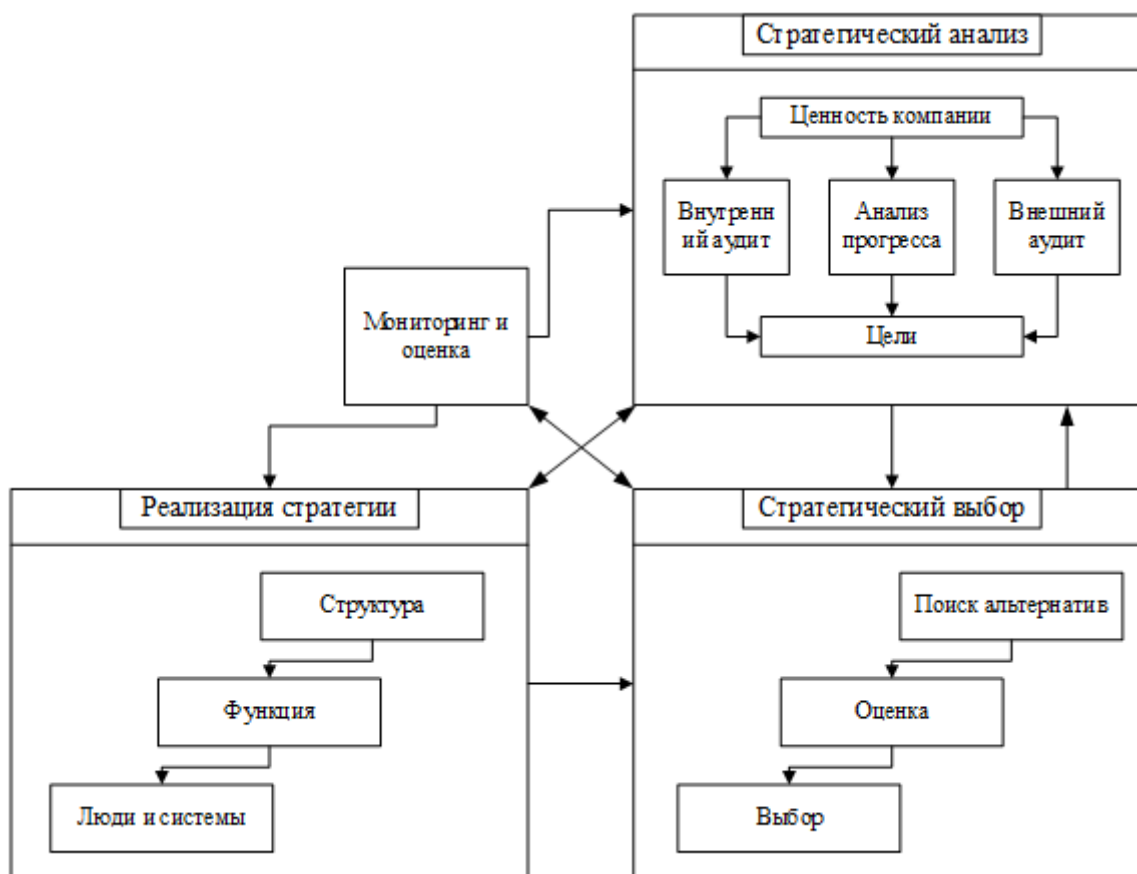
Стратегический анализ

Ценность компании

Внутренний аудит

Анализ прогресса

Внешний аудит

Цели

Мониторинг и оценка

Реализация стратегии

Структура

Функция

Люди и системы

Стратегический выбор

Поиск альтернатив

Оценка

Выбор